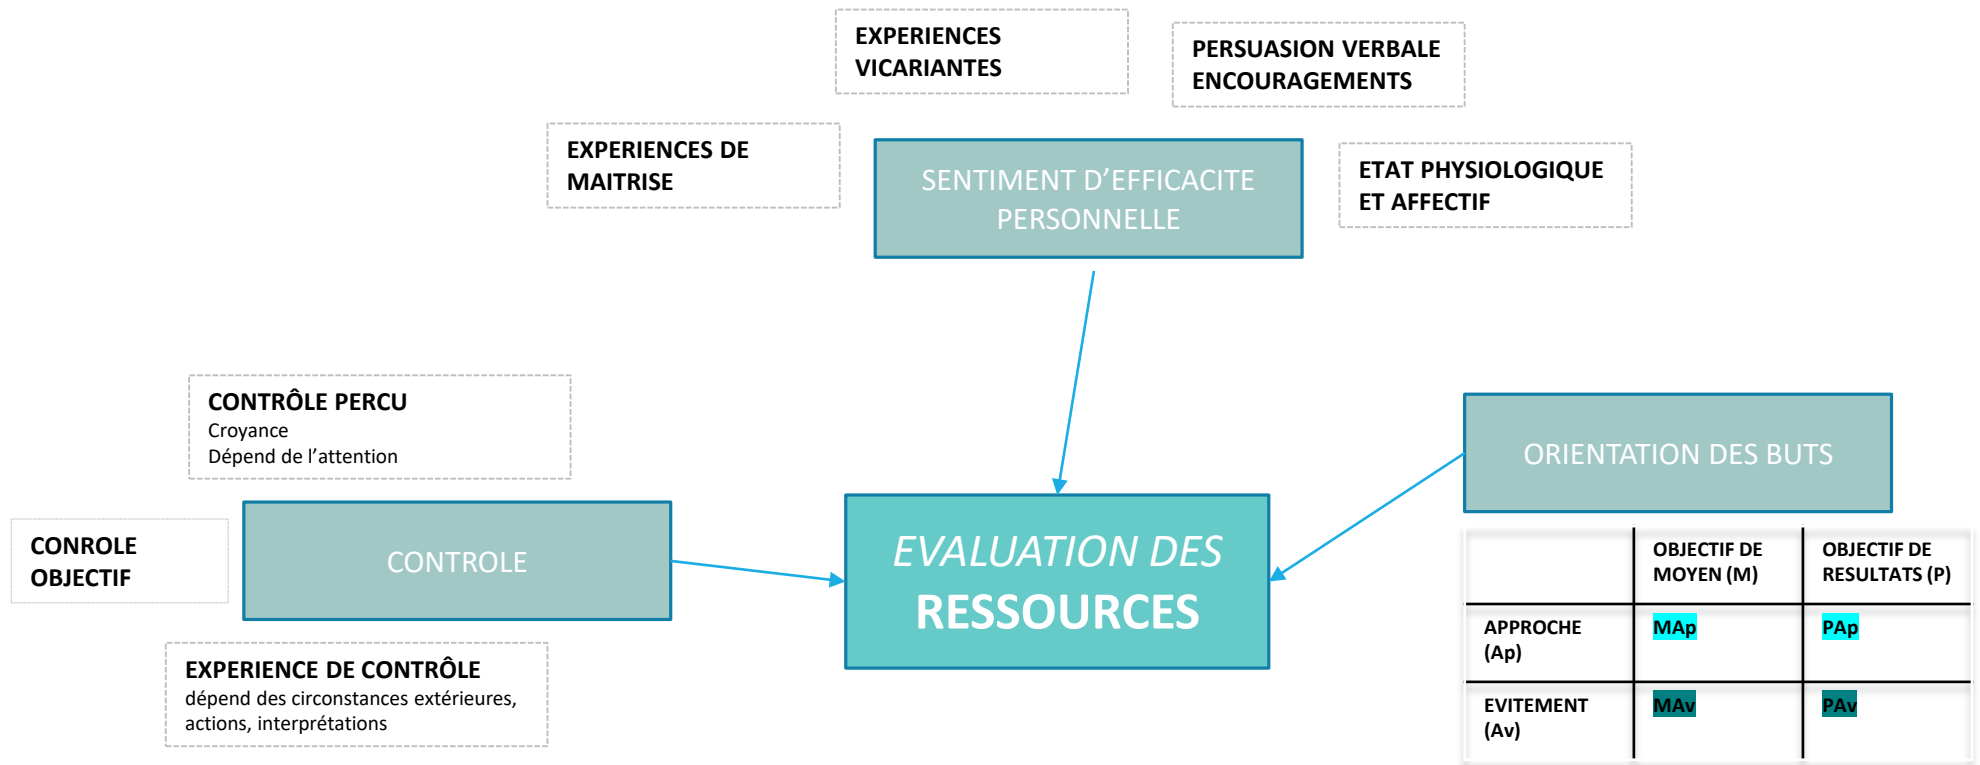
EXPERIENCES VICARIANTES

PERSUASION VERBALE ENCOURAGEMENTS

EXPERIENCES DE MAITRISE

SENTIMENT D'EFFICACITE PERSONNELLE

ETAT PHYSIOLOGIQUE ET AFFECTIF

CONTRÔLE PERCU
Croyance
Dépend de l'attention

ORIENTATION DES BUTS

CONROLE OBJECTIF

CONTROLE

EVALUATION DES RESSOURCES

| | OBJECTIF DE MOYEN (M) | OBJECTIF DE RESULTATS (P) |
|---|---|---|
| APPROCHE (Ap) | MAp | PAp |
| EVITEMENT (Av) | MAv | PAv |

EXPERIENCE DE CONTRÔLE
dépend des circonstances extérieures, actions, interprétations